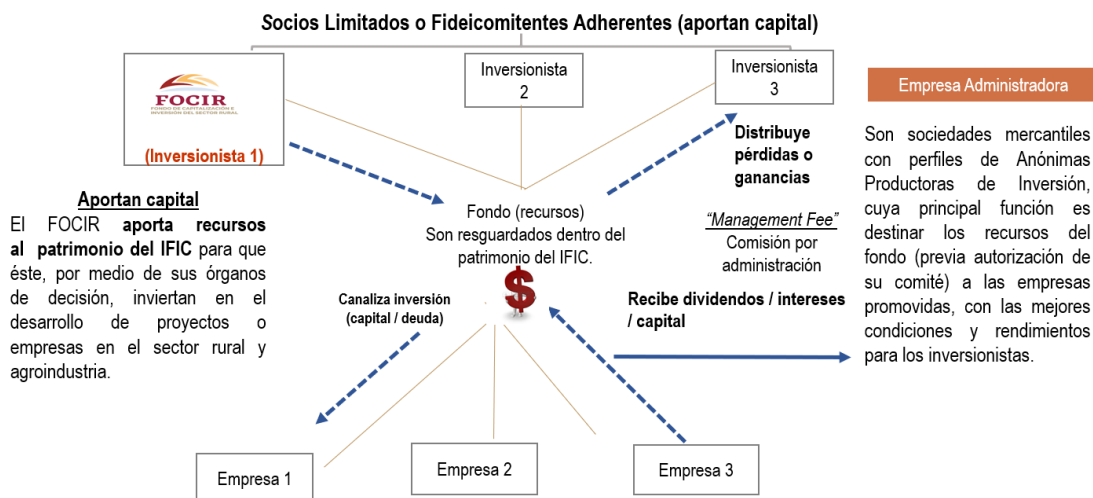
Socios Limitados o Fideicomitentes Adherentes (aportan capital)

FOCIR
FONDO DE CAPITALIZACIÓN E INVERSIÓN DEL SECTOR RURAL

(Inversionista 1)

Inversionista 2

Inversionista 3

Empresa Administradora

Aportan capital
El FOCIR aporta recursos al patrimonio del IFIC para que éste, por medio de sus órganos de decisión, inviertan en el desarrollo de proyectos o empresas en el sector rural y agroindustria.

Fondo (recursos)
Son resguardados dentro del patrimonio del IFIC.

$

Distribuye pérdidas o ganancias

"Management Fee"
Comisión por administración

Son sociedades mercantiles con perfiles de Anónimas Productoras de Inversión, cuya principal función es destinar los recursos del fondo (previa autorización de su comité) a las empresas promovidas, con las mejores condiciones y rendimientos para los inversionistas.

Canaliza inversión (capital / deuda)

Recibe dividendos / intereses / capital

Empresa 1

Empresa 2

Empresa 3